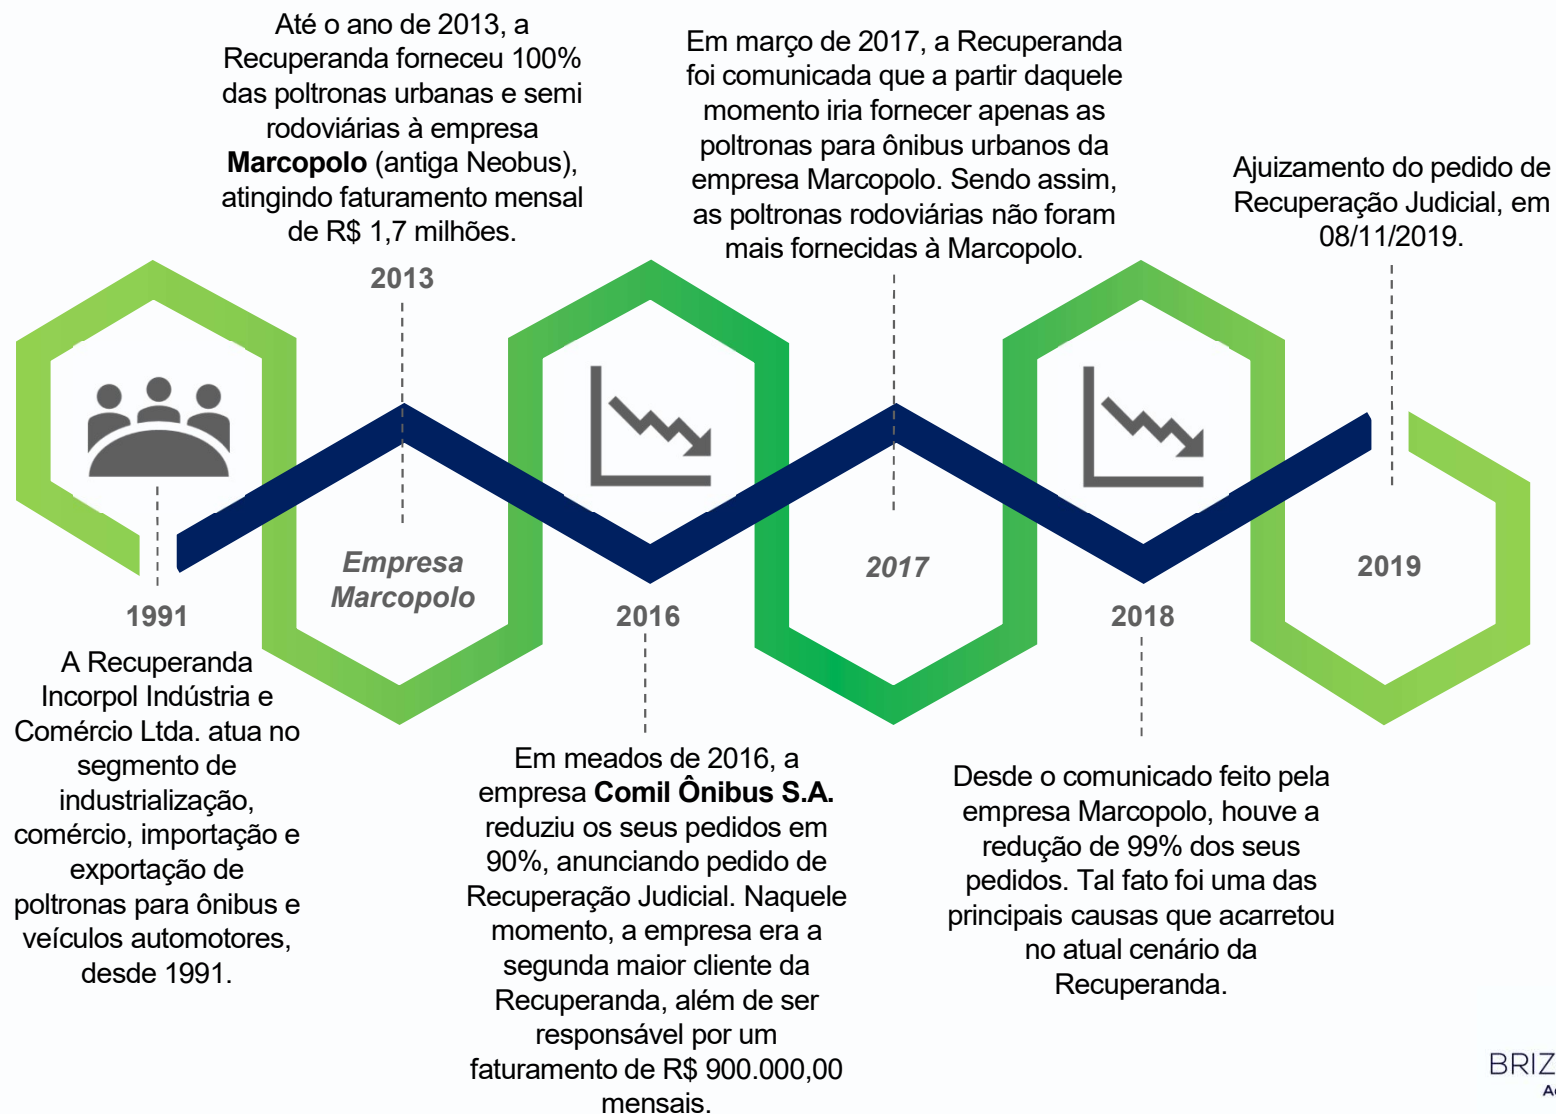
Até o ano de 2013, a Recuperanda forneceu 100% das poltronas urbanas e semi rodoviárias à empresa **Marcopolo** (antiga Neobus), atingindo faturamento mensal de R$ 1,7 milhões.

2013

Em março de 2017, a Recuperanda foi comunicada que a partir daquele momento iria fornecer apenas as poltronas para ônibus urbanos da empresa Marcopolo. Sendo assim, as poltronas rodoviárias não foram mais fornecidas à Marcopolo.

Ajuizamento do pedido de Recuperação Judicial, em 08/11/2019.

Empresa Marcopolo

2017

2019

1991

2016

2018

A Recuperanda Incorpol Indústria e Comércio Ltda. atua no segmento de industrialização, comércio, importação e exportação de poltronas para ônibus e veículos automotores, desde 1991.

Em meados de 2016, a empresa **Comil Ônibus S.A.** reduziu os seus pedidos em 90%, anunciando pedido de Recuperação Judicial. Naquele momento, a empresa era a segunda maior cliente da Recuperanda, além de ser responsável por um faturamento de R$ 900.000,00 mensais.

Desde o comunicado feito pela empresa Marcopolo, houve a redução de 99% dos seus pedidos. Tal fato foi uma das principais causas que acarretou no atual cenário da Recuperanda.

BRIZ
A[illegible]